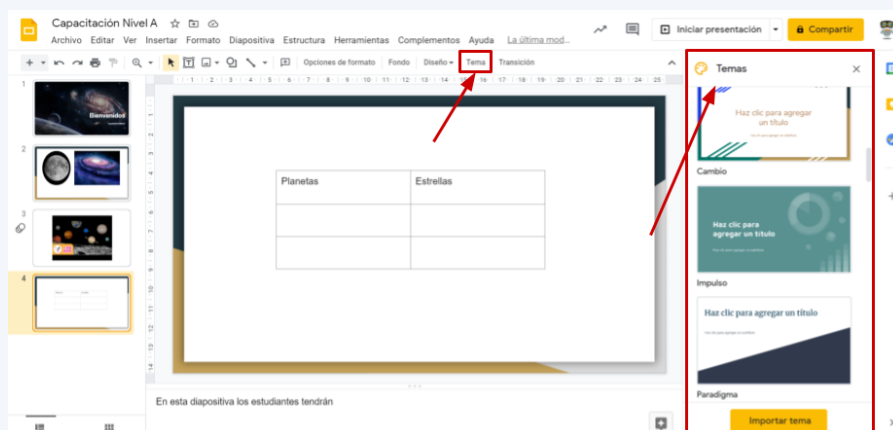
Capacitación Nivel A

Archivo Editar Ver Insertar Formato Diapositiva Estructura Herramientas Complementos Ayuda La última mod...

Iniciar presentación

Compartir

Opciones de formato Fondo Diseño Tema Transición

1 2 3 4 5 6 7 8 9 10 11 12 13 14 15 16 17 18 19 20 21 22 23 24 25

1

Bienvenidos

2

3

4

| Planetas | Estrellas |
|---|---|
| | |
| | |

En esta diapositiva los estudiantes tendrán

Temas

Haz clic para agregar un título

Cambio

Haz clic para agregar un título

Impulso

Haz clic para agregar un título

Paradigma

Importar tema